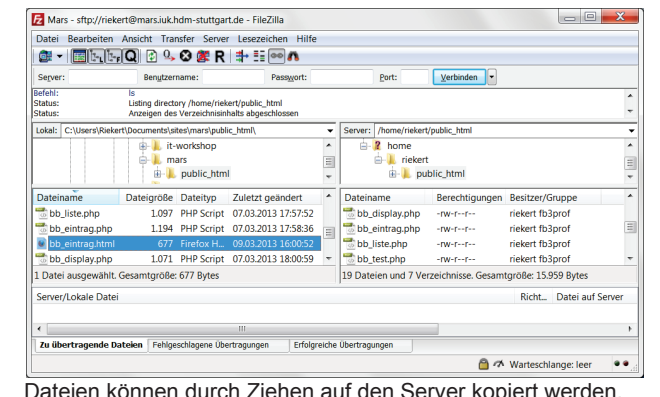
Mars - sftp://riekert@mars.iuk.hdm-stuttgart.de - FileZilla

Datei Bearbeiten Ansicht Transfer Server Lesezeichen Hilfe

Server: Benutzername: Passwort: Port: Verbinden

Befehl: ls
Status: Listing directory /home/riekert/public_html
Status: Anzeigen des Verzeichnisinhalts abgeschlossen

Lokal: C:\Users\Riekert\Documents\sites\mars\public_html\

it-workshop
mars
public_html

Server: /home/riekert/public_html

home
riekert
public_html

| Dateiname | Dateigröße | Dateityp | Zuletzt geändert |
|---|---|---|---|
| bb_liste.php | 1.097 | PHP Script | 07.03.2013 17:57:52 |
| bb_eintrag.php | 1.194 | PHP Script | 07.03.2013 17:58:36 |
| bb_eintrag.html | 677 | Firefox H... | 09.03.2013 16:00:52 |
| bb_display.php | 1.071 | PHP Script | 07.03.2013 18:00:59 |

1 Datei ausgewählt. Gesamtgröße: 677 Bytes

| Dateiname | Berechtigungen | Besitzer/Gruppe |
|---|---|---|
| bb_display.php | -rw-r--r-- | riekert fb3prof |
| bb_eintrag.php | -rw-r--r-- | riekert fb3prof |
| bb_liste.php | -rw-r--r-- | riekert fb3prof |
| bb_test.php | -rw-r--r-- | riekert fb3prof |

19 Dateien und 7 Verzeichnisse. Gesamtgröße: 15.959 Bytes

Server/Lokale Datei Richt... Datei auf Server

Zu übertragende Dateien Fehlgeschlagene Übertragungen Erfolgreiche Übertragungen

Warteschlange: leer

Dateien können durch Ziehen auf den Server kopiert werden.